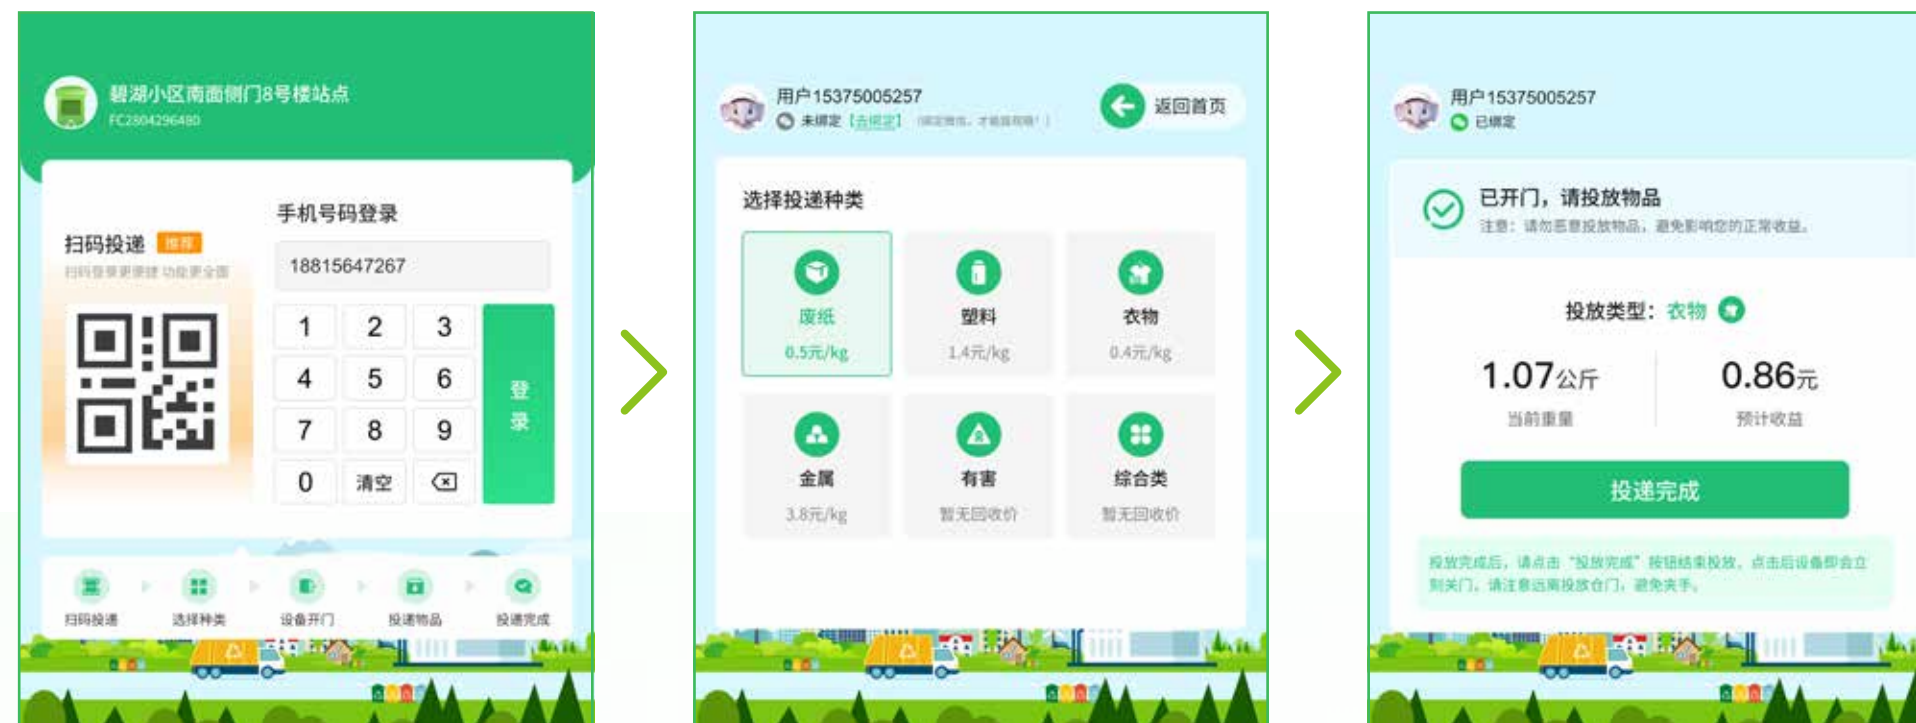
碧湖小区南面侧门8号楼站点
FC2804296480

扫码投递 推荐
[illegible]

手机号码登录
18815647267

| 1 | 2 | 3 |
|---|---|---|
| 4 | 5 | 6 |
| 7 | 8 | 9 |
| 0 | 清空 | ⌫ |

登录

扫码投递 选择种类 设备开门 投递物品 投递完成

用户15375005257
未绑定【去绑定】 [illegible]
返回首页

选择投递种类

废纸
0.5元/kg

塑料
1.4元/kg

衣物
0.4元/kg

金属
3.8元/kg

有害
暂无回收价

综合类
暂无回收价

用户15375005257
已绑定

已开门，请投放物品
注意：请勿恶意投放物品，避免影响您的正常收益。

投放类型：衣物

1.07公斤
当前重量

0.86元
预计收益

投递完成

投放完成后，请点击“投放完成”按钮结束投放，点击后设备即会立刻关门，请注意远离投放仓门，避免夹手。